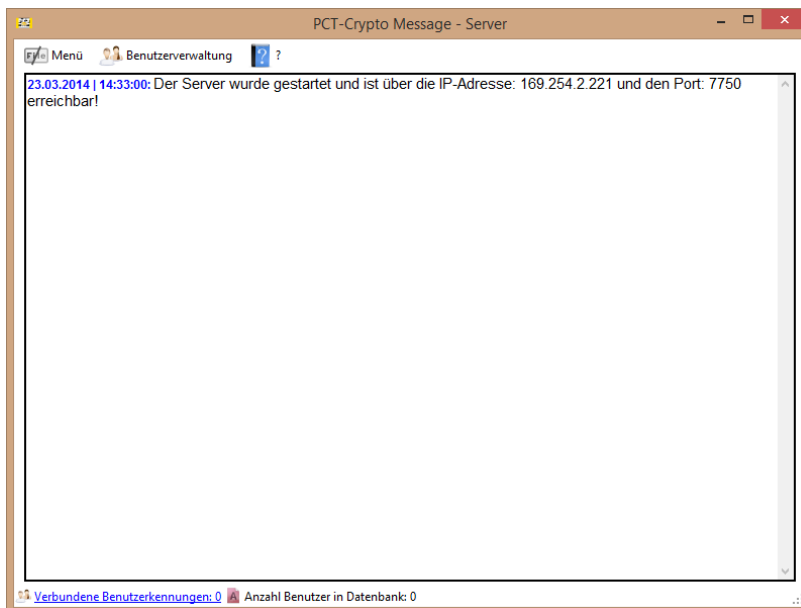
PCT-Crypto Message - Server

Menü Benutzerverwaltung ?

23.03.2014 | 14:33:00: Der Server wurde gestartet und ist über die IP-Adresse: 169.254.2.221 und den Port: 7750 erreichbar!

Verbundene Benutzerkennungen: 0 Anzahl Benutzer in Datenbank: 0